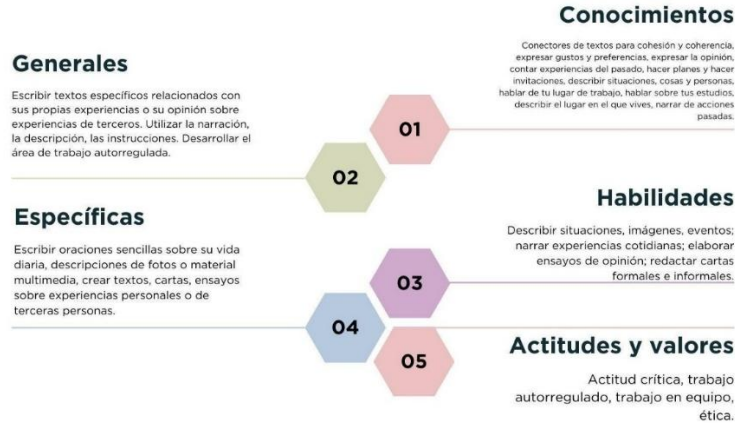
Generales

Escribir textos específicos relacionados con sus propias experiencias o su opinión sobre experiencias de terceros. Utilizar la narración, la descripción, las instrucciones. Desarrollar el área de trabajo autorregulada.

Conocimientos

Conectores de textos para cohesión y coherencia, expresar gustos y preferencias, expresar la opinión, contar experiencias del pasado, hacer planes y hacer invitaciones, describir situaciones, cosas y personas, hablar de tu lugar de trabajo, hablar sobre tus estudios, describir el lugar en el que vives, narrar de acciones pasadas.

01

02

Específicas

Escribir oraciones sencillas sobre su vida diaria, descripciones de fotos o material multimedia, crear textos, cartas, ensayos sobre experiencias personales o de terceras personas.

Habilidades

Describir situaciones, imágenes, eventos; narrar experiencias cotidianas; elaborar ensayos de opinión; redactar cartas formales e informales.

03

04

05

Actitudes y valores

Actitud crítica, trabajo autorregulado, trabajo en equipo, ética.